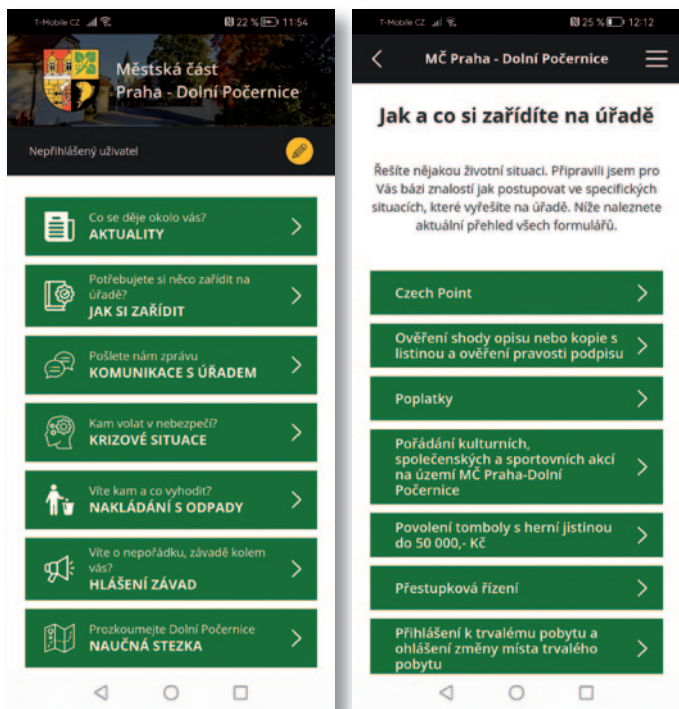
T-Mobile CZ 22 % 11:54

Městská část
Praha - Dolní Počernice

Nepřihlášený uživatel

Co se děje okolo vás?
AKTUALITY

Potřebujete si něco zařídit na úřadě?
JAK SI ZAŘÍDIT

Pošlete nám zprávu
KOMUNIKACE S ÚŘADEM

Kam volat v nebezpečí?
KRIZOVÉ SITUACE

Víte kam a co vyhodit?
NAKLÁDÁNÍ S ODPADY

Víte o nepořádku, závadě kolem vás?
HLÁŠENÍ ZÁVAD

Prozkoumejte Dolní Počernice
NAUČNÁ STEZKA

T-Mobile CZ 25 % 12:12

MČ Praha - Dolní Počernice

Jak a co si zařídíte na úřadě

Řešíte nějakou životní situaci. Připravili jsem pro Vás bázi znalostí jak postupovat ve specifických situacích, které vyřešíte na úřadě. Níže naleznete aktuální přehled všech formulářů.

Czech Point

Ověření shody opisu nebo kopie s listinou a ověření pravosti podpisu

Poplatky

Pořádání kulturních, společenských a sportovních akcí na území MČ Praha-Dolní Počernice

Povolení tomboly s herní jistinou do 50 000,- Kč

Přestupková řízení

Přihlášení k trvalému pobytu a ohlášení změny místa trvalého pobytu